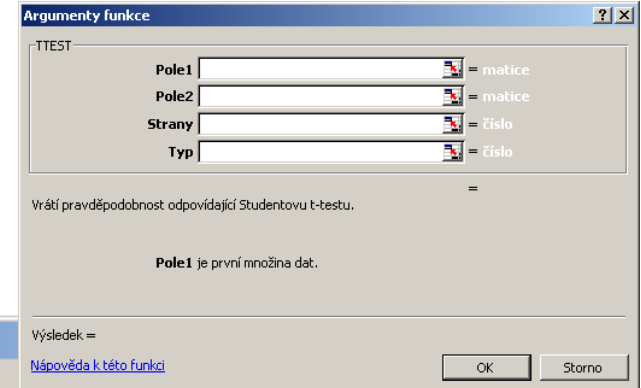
Argumenty funkce

?
X

TTEST

Pole1 = matice

Pole2 = matice

Strany = číslo

Typ = číslo

=

Vrátí pravděpodobnost odpovídající Studentovu t-testu.

Pole1 je první množina dat.

Výsledek =

Nápověda k této funkci

OK

Storno